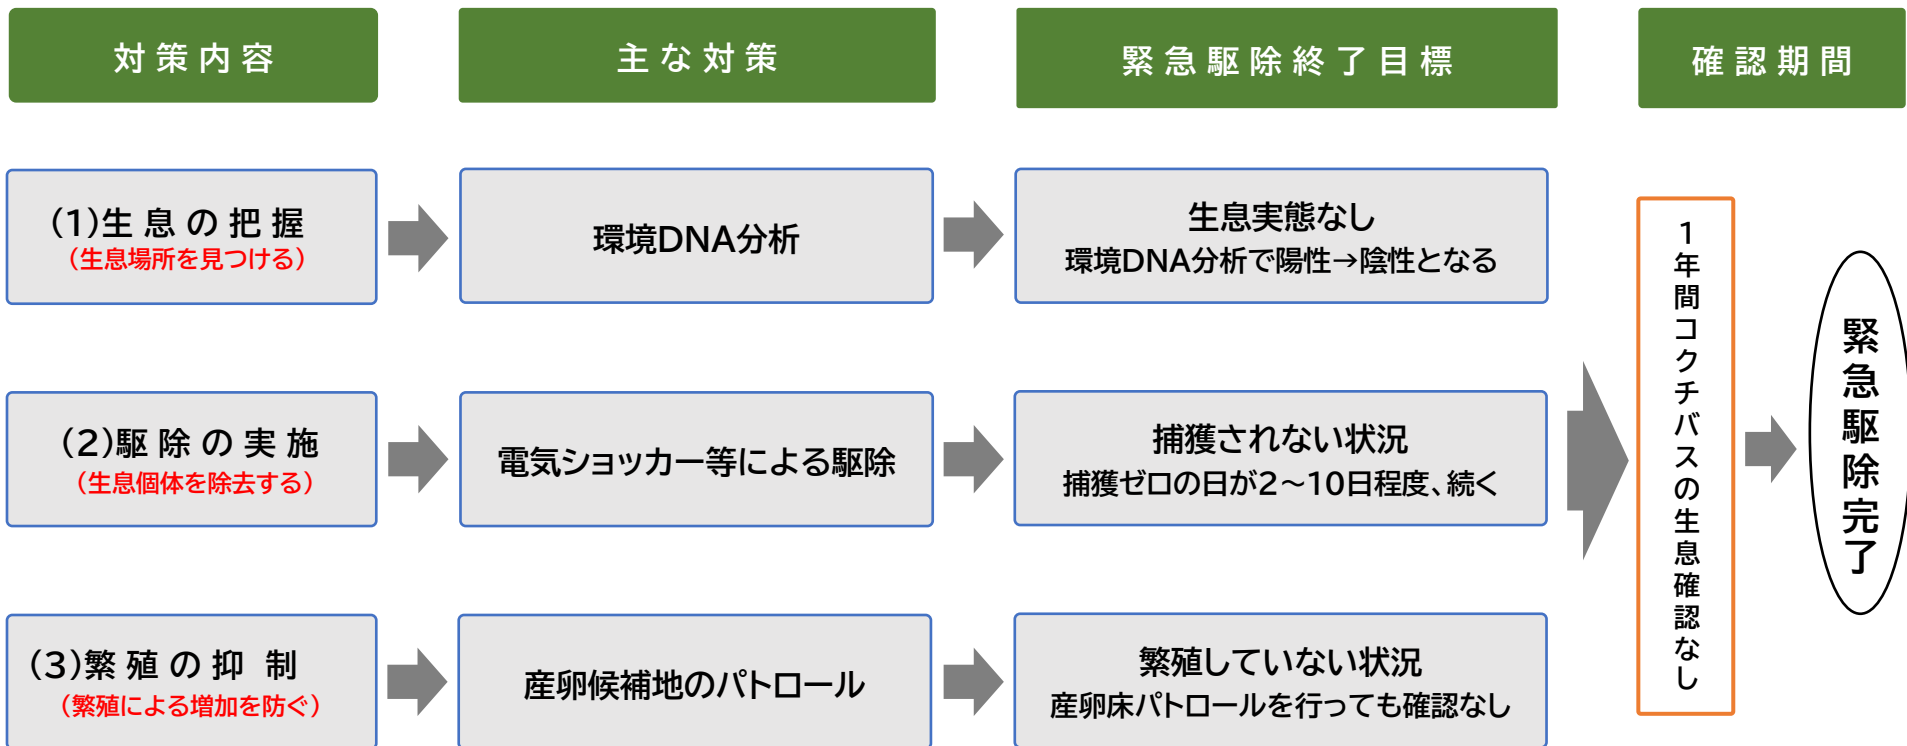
対策内容

主な対策

緊急駆除終了目標

確認期間

(1)生息の把握
（生息場所を見つける）

環境DNA分析

生息実態なし
環境DNA分析で陽性→陰性となる

(2)駆除の実施
（生息個体を除去する）

電気ショッカー等による駆除

捕獲されない状況
捕獲ゼロの日が2～10日程度、続く

(3)繁殖の抑制
（繁殖による増加を防ぐ）

産卵候補地のパトロール

繁殖していない状況
産卵床パトロールを行っても確認なし

1年間コクチバスの生息確認なし

緊急駆除完了